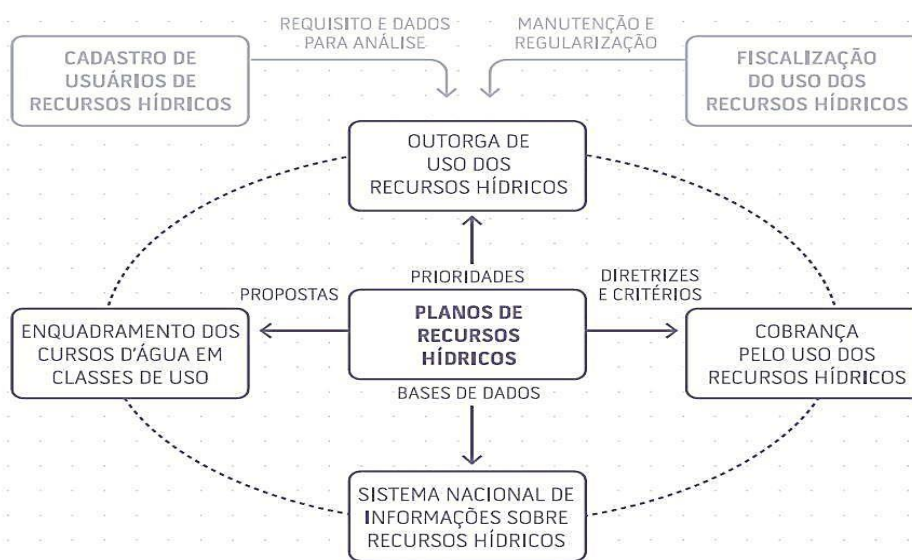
CADASTRO DE USUÁRIOS DE RECURSOS HÍDRICOS

REQUISITO E DADOS PARA ANÁLISE

MANUTENÇÃO E REGULARIZAÇÃO

FISCALIZAÇÃO DO USO DOS RECURSOS HÍDRICOS

OUTORGA DE USO DOS RECURSOS HÍDRICOS

PRIORIDADES

PROPOSTAS

DIRETRIZES E CRITÉRIOS

ENQUADRAMENTO DOS CURSOS D'ÁGUA EM CLASSES DE USO

PLANOS DE RECURSOS HÍDRICOS

COBRANÇA PELO USO DOS RECURSOS HÍDRICOS

BASES DE DADOS

SISTEMA NACIONAL DE INFORMAÇÕES SOBRE RECURSOS HÍDRICOS